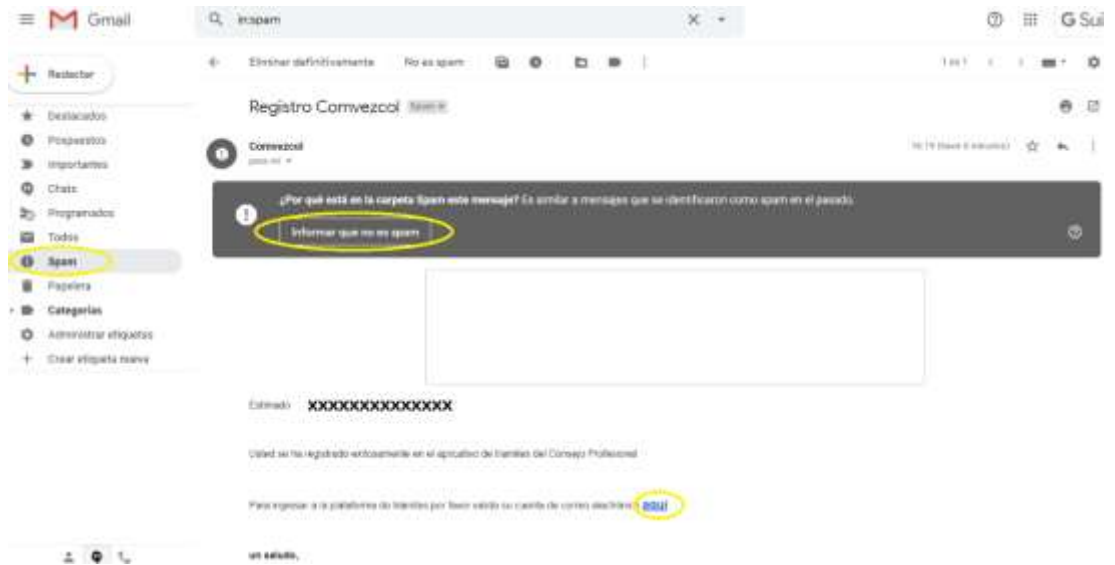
Gmail

in:spam

G Sui

Redactar

Destacados
Pospuestos
Importantes
Chats
Programados
Todos
Spam
Papelera
Categorías
Administrar etiquetas
Crear etiqueta nueva

Eliminar definitivamente    No es spam

1 de 1

Registro Comvezcol Spam ×

Comvezcol
para mí

¿Por qué está en la carpeta Spam este mensaje? Es similar a mensajes que se identificaron como spam en el pasado.

Informar que no es spam

Estimado XXXXXXXXXXXXXX

Usted se ha registrado exitosamente en el aplicativo de trámites del Consejo Profesional

Para ingresar a la plataforma de trámites por favor valide su cuenta de correo electrónico aquí

un saludo,